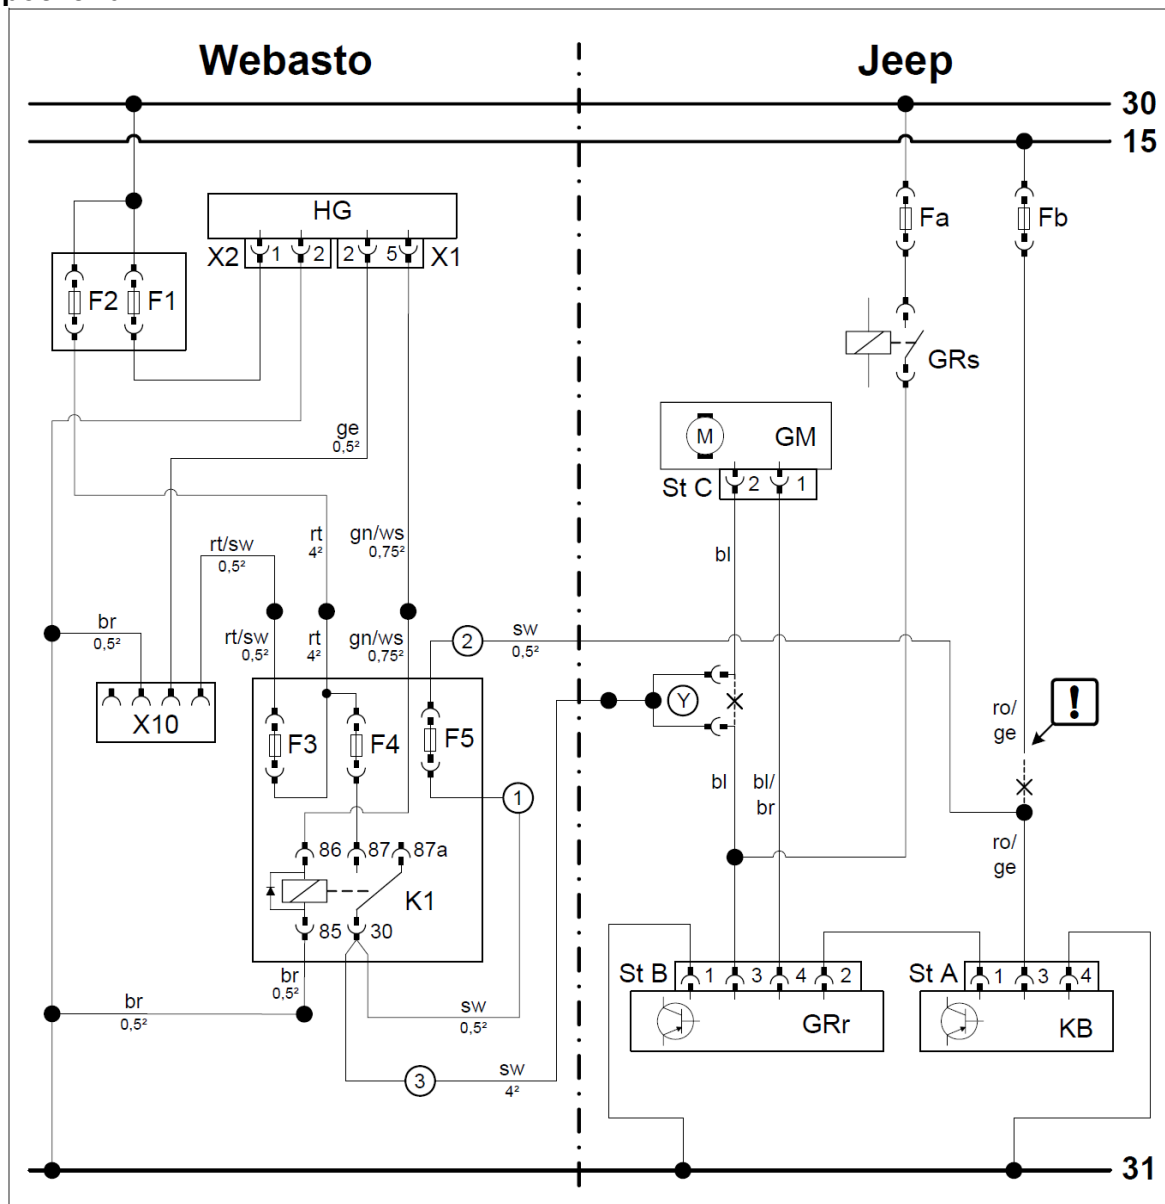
Webasto

Jeep

30

15

HG

X2 1 2 2 5 X1

F2 F1

Fa

Fb

GRs

M GM

St C 2 1

ge $0,5^2$

rt/sw $0,5^2$

rt $4^2$

gn/ws $0,75^2$

bl

br $0,5^2$

rt/sw $0,5^2$

rt $4^2$

gn/ws $0,75^2$

2 sw $0,5^2$

X10

F3 F4 F5

Y

ro/ ge

!

1

bl

bl/ br

ro/ ge

86 87 87a

K1

85 30

br $0,5^2$

br $0,5^2$

sw $0,5^2$

3

sw $4^2$

St B 1 3 4 2

GRr

St A 1 3 4

KB

31